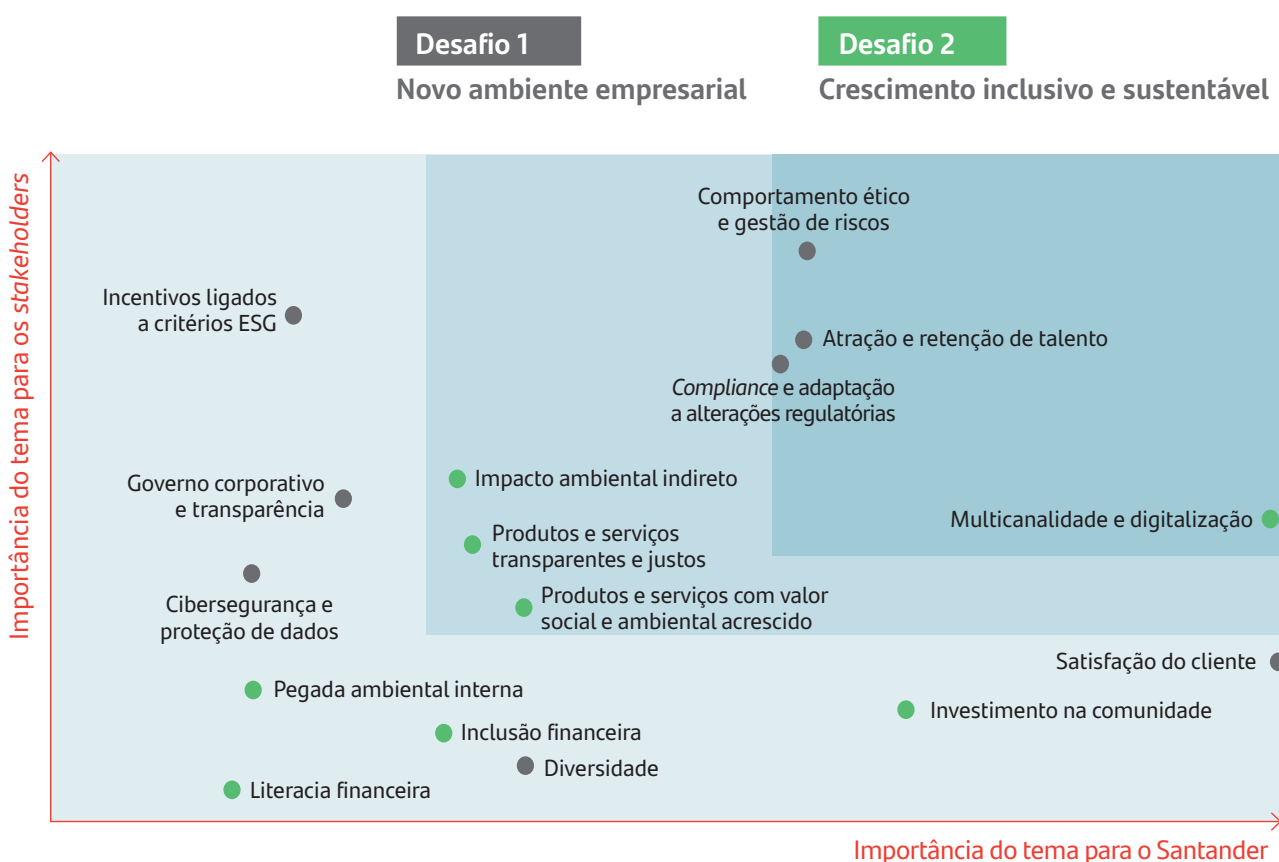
Desafio 1
Novo ambiente empresarial

Desafio 2
Crescimento inclusivo e sustentável

Importância do tema para os *stakeholders*

Comportamento ético e gestão de riscos

Incentivos ligados a critérios ESG

Atração e retenção de talento

*Compliance* e adaptação a alterações regulatórias

Governo corporativo e transparência

Impacto ambiental indireto

Multicanalidade e digitalização

Produtos e serviços transparentes e justos

Cibersegurança e proteção de dados

Produtos e serviços com valor social e ambiental acrescido

Satisfação do cliente

Pegada ambiental interna

Investimento na comunidade

Inclusão financeira

Diversidade

Literacia financeira

Importância do tema para o Santander